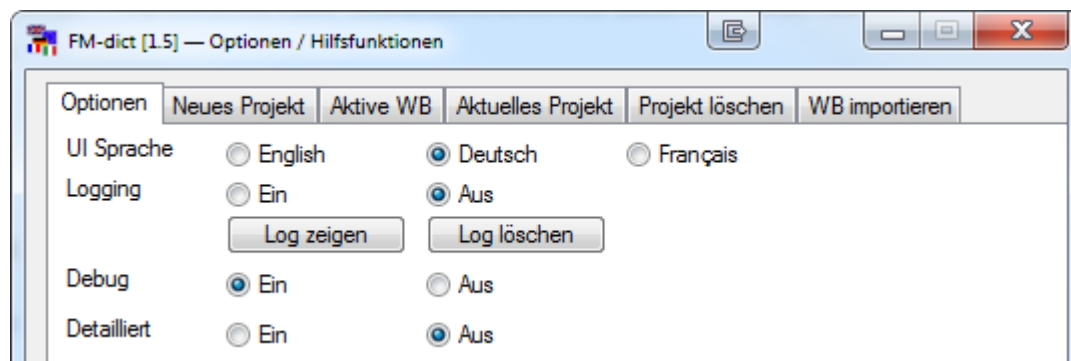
FM-dict [1.5] — Optionen / Hilfsfunktionen

Optionen | Neues Projekt | Aktive WB | Aktuelles Projekt | Projekt löschen | WB importieren

UI Sprache English Deutsch Français
Logging Ein Aus
Log zeigen Log löschen
Debug Ein Aus
Detailliert Ein Aus